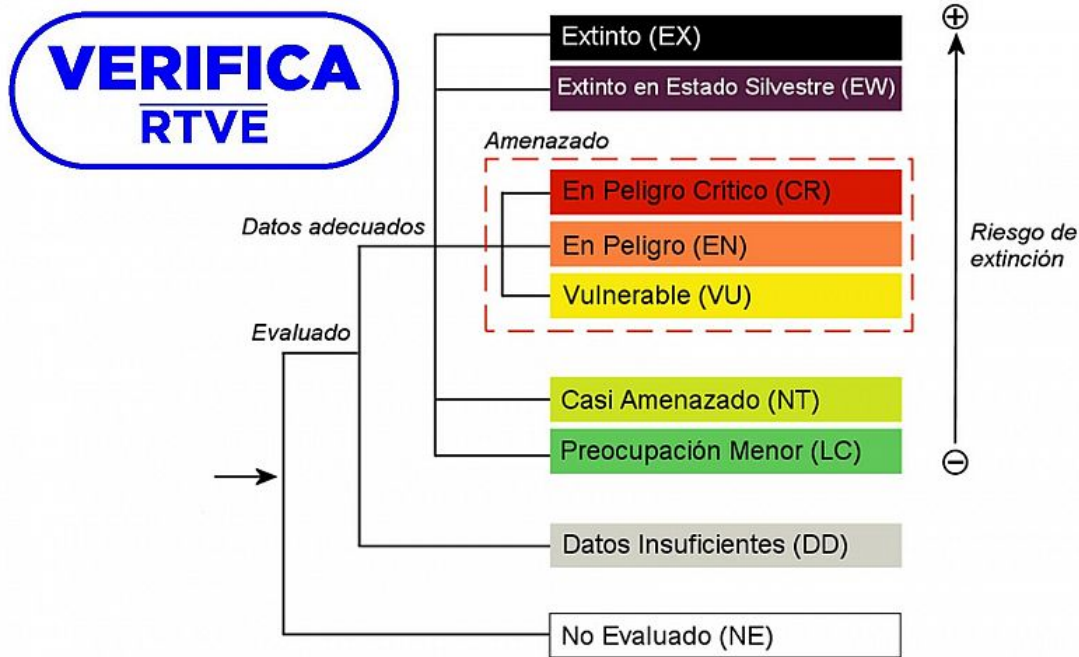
VERIFICA
RTVE

⊕

Extinto (EX)

Extinto en Estado Silvestre (EW)

Amenazado

En Peligro Crítico (CR)

Datos adecuados

En Peligro (EN)

Riesgo de extinción

Vulnerable (VU)

Evaluado

Casi Amenazado (NT)

Preocupación Menor (LC)

⊖

Datos Insuficientes (DD)

No Evaluado (NE)